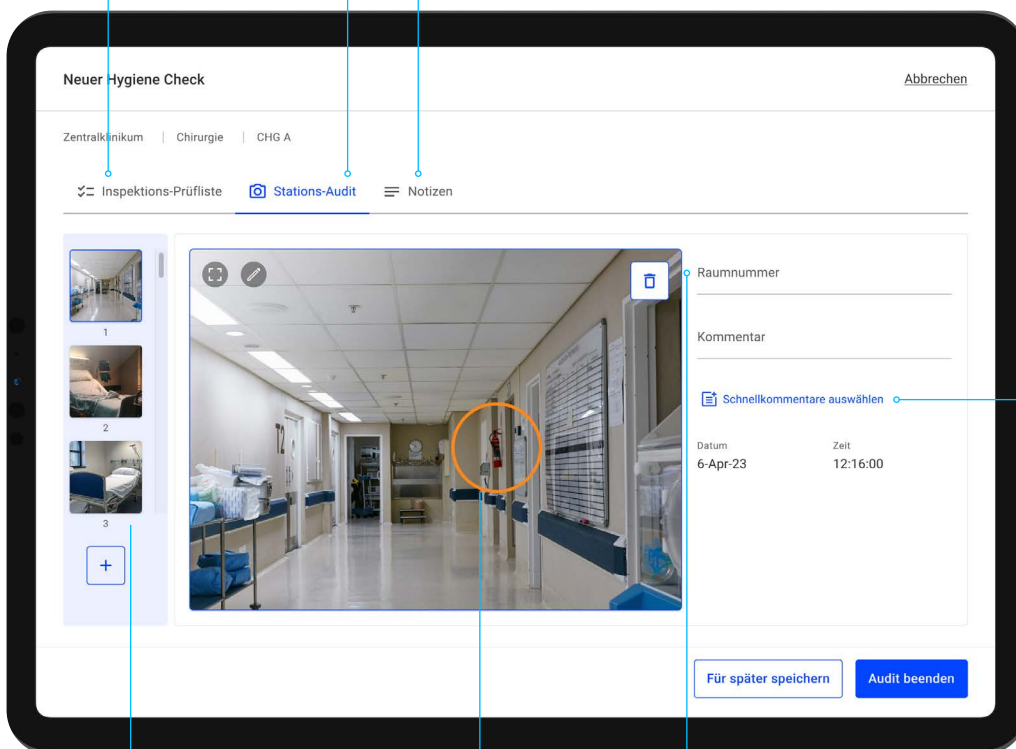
Neuer Hygiene Check

Abbrechen

Zentralklinikum | Chirurgie | CHG A

Inspektions-Prüfliste

Stations-Audit

Notizen

1

2

3

+

Raumnummer

Kommentar

Schnellkommentare auswählen

Datum
6-Apr-23

Zeit
12:16:00

Für später speichern

Audit beenden